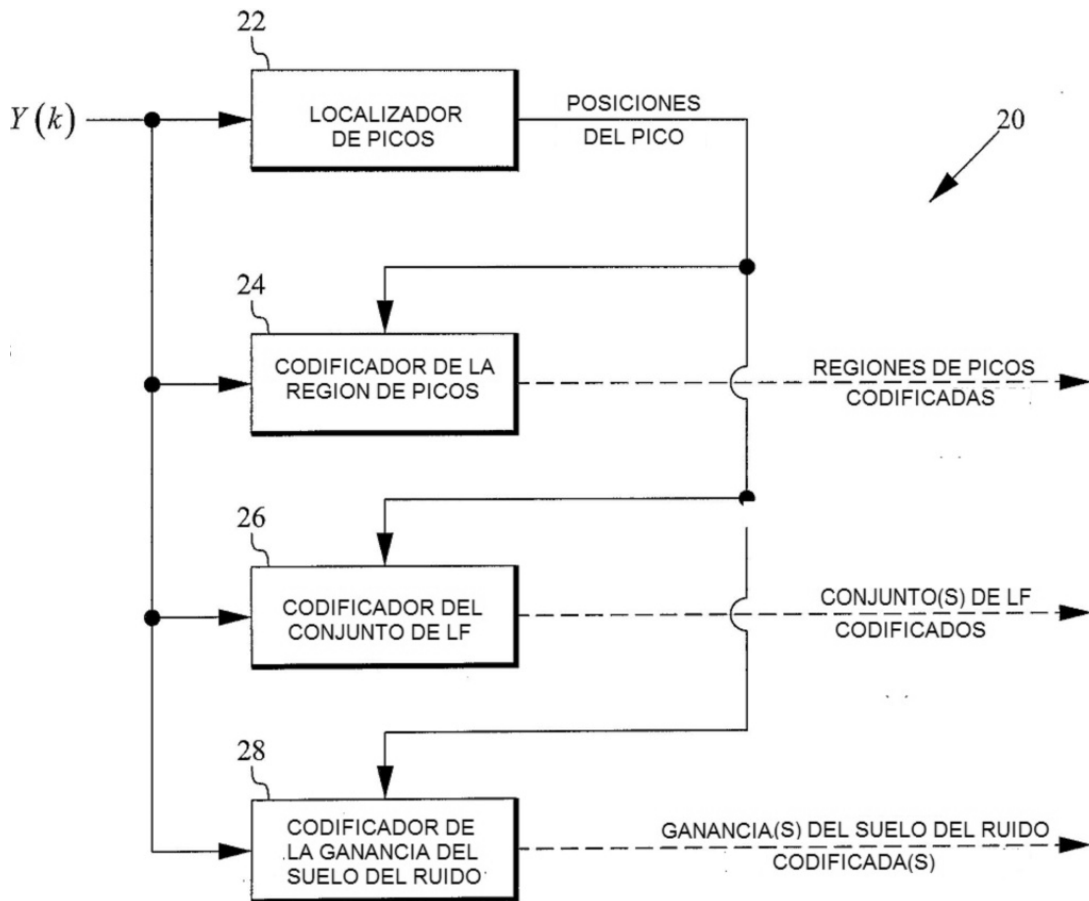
22

$Y(k)$

LOCALIZADOR DE PICOS

POSICIONES DEL PICO

20

24

CODIFICADOR DE LA REGION DE PICOS

REGIONES DE PICOS CODIFICADAS

26

CODIFICADOR DEL CONJUNTO DE LF

CONJUNTO(S) DE LF CODIFICADOS

28

CODIFICADOR DE LA GANANCIA DEL SUELO DEL RUIDO

GANANCIA(S) DEL SUELO DEL RUIDO CODIFICADA(S)